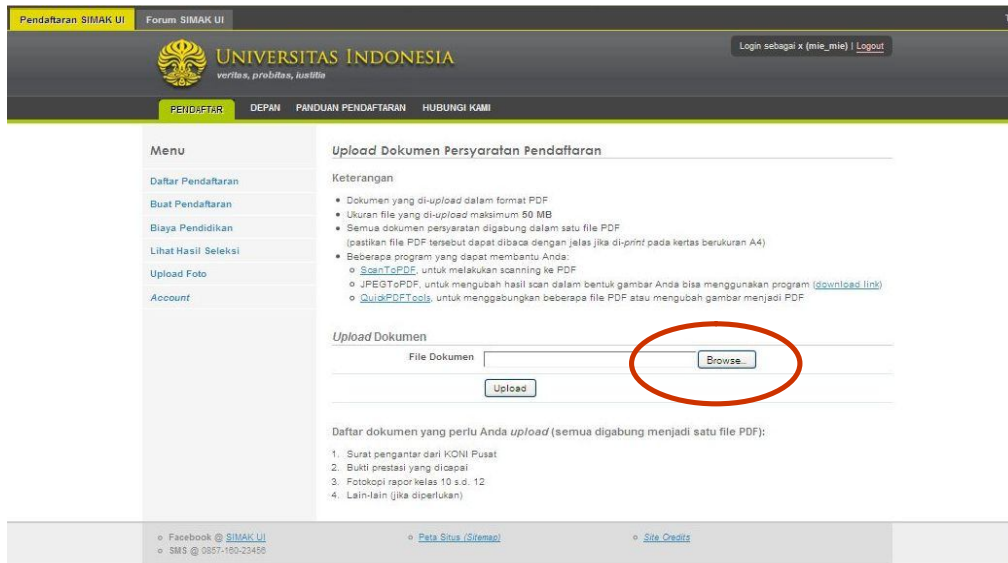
Pendaftaran SIMAK UI | Forum SIMAK UI

UNIVERSITAS INDONESIA
veritas, probitas, iustitia

Login sebagai x (mie_mie) | Logout

PENDAFTAR | DEPAN | PANDUAN PENDAFTARAN | HUBUNGI KAMI

Menu

Daftar Pendaftaran
Buat Pendaftaran
Biaya Pendidikan
Lihat Hasil Seleksi
Upload Foto
Account

Upload Dokumen Persyaratan Pendaftaran

Keterangan

- Dokumen yang di-upload dalam format PDF
- Ukuran file yang di-upload maksimum 50 MB
- Semua dokumen persyaratan digabung dalam satu file PDF
(pastikan file PDF tersebut dapat dibaca dengan jelas jika di-print pada kertas berukuran A4)
- Beberapa program yang dapat membantu Anda:
  - ScanToPDF, untuk melakukan scanning ke PDF
  - JPEGToPDF, untuk mengubah hasil scan dalam bentuk gambar Anda bisa menggunakan program (download link)
  - QuickPDFTools, untuk menggabungkan beberapa file PDF atau mengubah gambar menjadi PDF

Upload Dokumen

File Dokumen [ ] Browse...

Upload

Daftar dokumen yang perlu Anda upload (semua digabung menjadi satu file PDF):

1. Surat pengantar dari KONI Pusat
2. Bukti prestasi yang dicapai
3. Fotokopi rapor kelas 10 s.d. 12
4. Lain-lain (jika diperlukan)

Facebook @ SIMAK UI
SMS @ 0857-160-23456
Peta Situs (Sitemap)
Site Credits